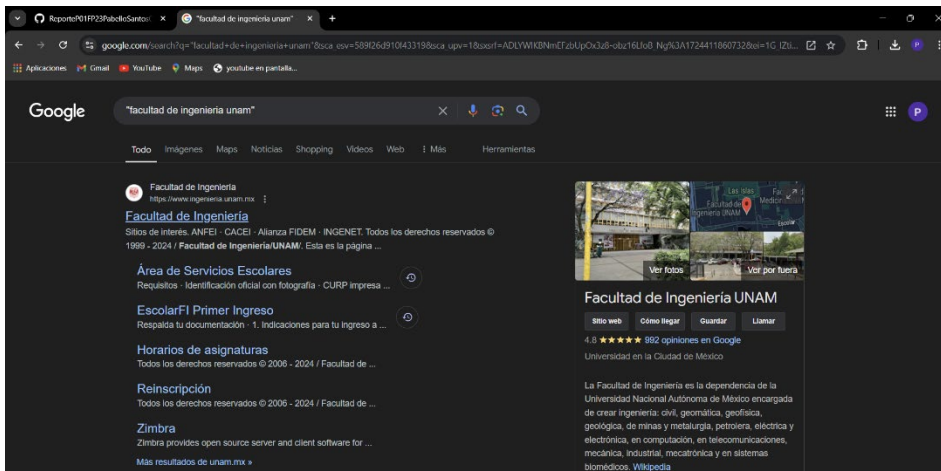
ReporteP01FP23PabelloSantos | "facultad de ingenieria unam" | +

google.com/search?q="facultad+de+ingenieria+unam"&sca_esv=589f26d910f43319&sca_upv=1&sxsrf=ADLYWIKBNmEFzbUpOx3z8-obz16Ll0B_Ng%3A1724411860732&ei=1G IZt...

Aplicaciones | Gmail | YouTube | Maps | youtube en pantalla...

Google

"facultad de ingenieria unam"

Todo | Imágenes | Maps | Noticias | Shopping | Videos | Web | : Más | Herramientas

Facultad de Ingeniería
https://www.ingenieria.unam.mx

Facultad de Ingeniería

Sitios de interés. ANFEI · CACEI · Alianza FIDEM · INGENET. Todos los derechos reservados © 1999 - 2024 / Facultad de Ingeniería/UNAM/. Esta es la página ...

Área de Servicios Escolares
Requisitos · Identificación oficial con fotografía · CURP impresa ...

EscolarFI Primer Ingreso
Respalda tu documentación · 1. Indicaciones para tu ingreso a ...

Horarios de asignaturas
Todos los derechos reservados © 2006 - 2024 / Facultad de ...

Reinscripción
Todos los derechos reservados © 2006 - 2024 / Facultad de ...

Zimbra
Zimbra provides open source server and client software for ...

Más resultados de unam.mx »

Las Islas | Facultad de Ingeniería UNAM | Fa... Medicin...

Ver fotos | Ver por fuera

Facultad de Ingeniería UNAM

Sitio web | Cómo llegar | Guardar | Llamar

4.8 ★★★★★ 992 opiniones en Google
Universidad en la Ciudad de México

La Facultad de Ingeniería es la dependencia de la Universidad Nacional Autónoma de México encargada de crear ingeniería: civil, geomática, geofísica, geológica, de minas y metalurgia, petrolera, eléctrica y electrónica, en computación, en telecomunicaciones, mecánica, industrial, mecatrónica y en sistemas biomédicos. Wikipedia